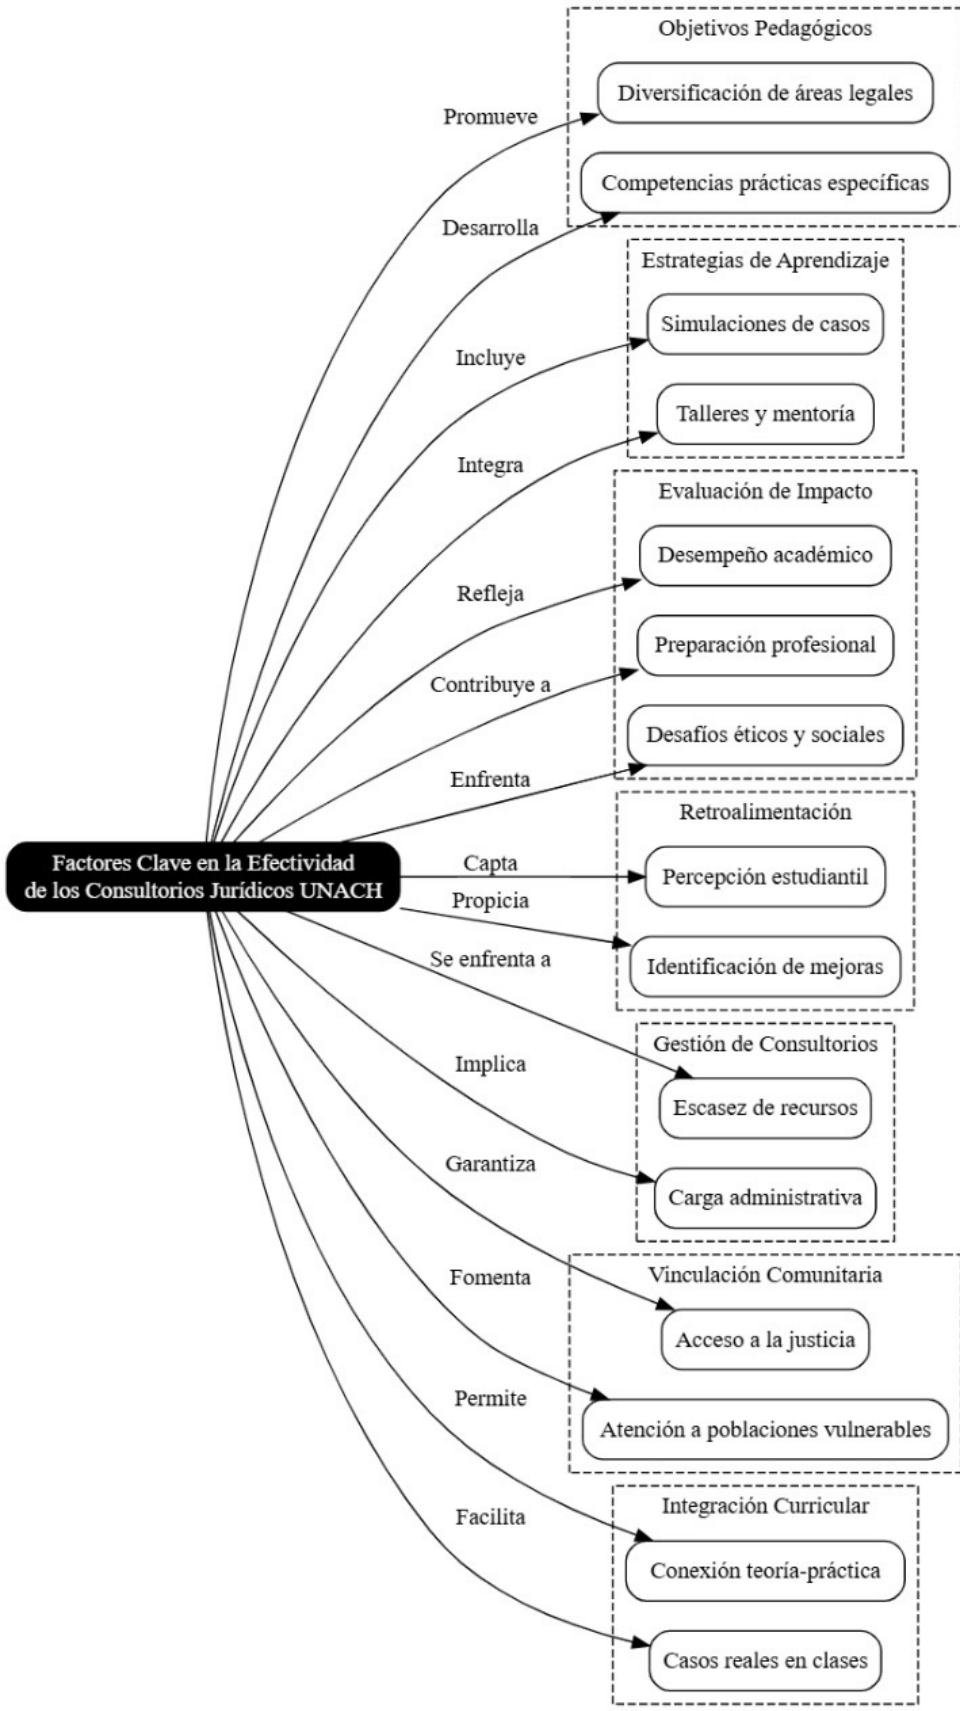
Factores Clave en la Efectividad de los Consultorios Jurídicos UNACH

Promueve
Desarrolla
Incluye
Integra
Refleja
Contribuye a
Enfrenta
Capta
Propicia
Se enfrenta a
Implica
Garantiza
Fomenta
Permite
Facilita

Objetivos Pedagógicos
Diversificación de áreas legales
Competencias prácticas específicas

Estrategias de Aprendizaje
Simulaciones de casos
Talleres y mentoría

Evaluación de Impacto
Desempeño académico
Preparación profesional
Desafíos éticos y sociales

Retroalimentación
Percepción estudiantil
Identificación de mejoras

Gestión de Consultorios
Escasez de recursos
Carga administrativa

Vinculación Comunitaria
Acceso a la justicia
Atención a poblaciones vulnerables

Integración Curricular
Conexión teoría-práctica
Casos reales en clases